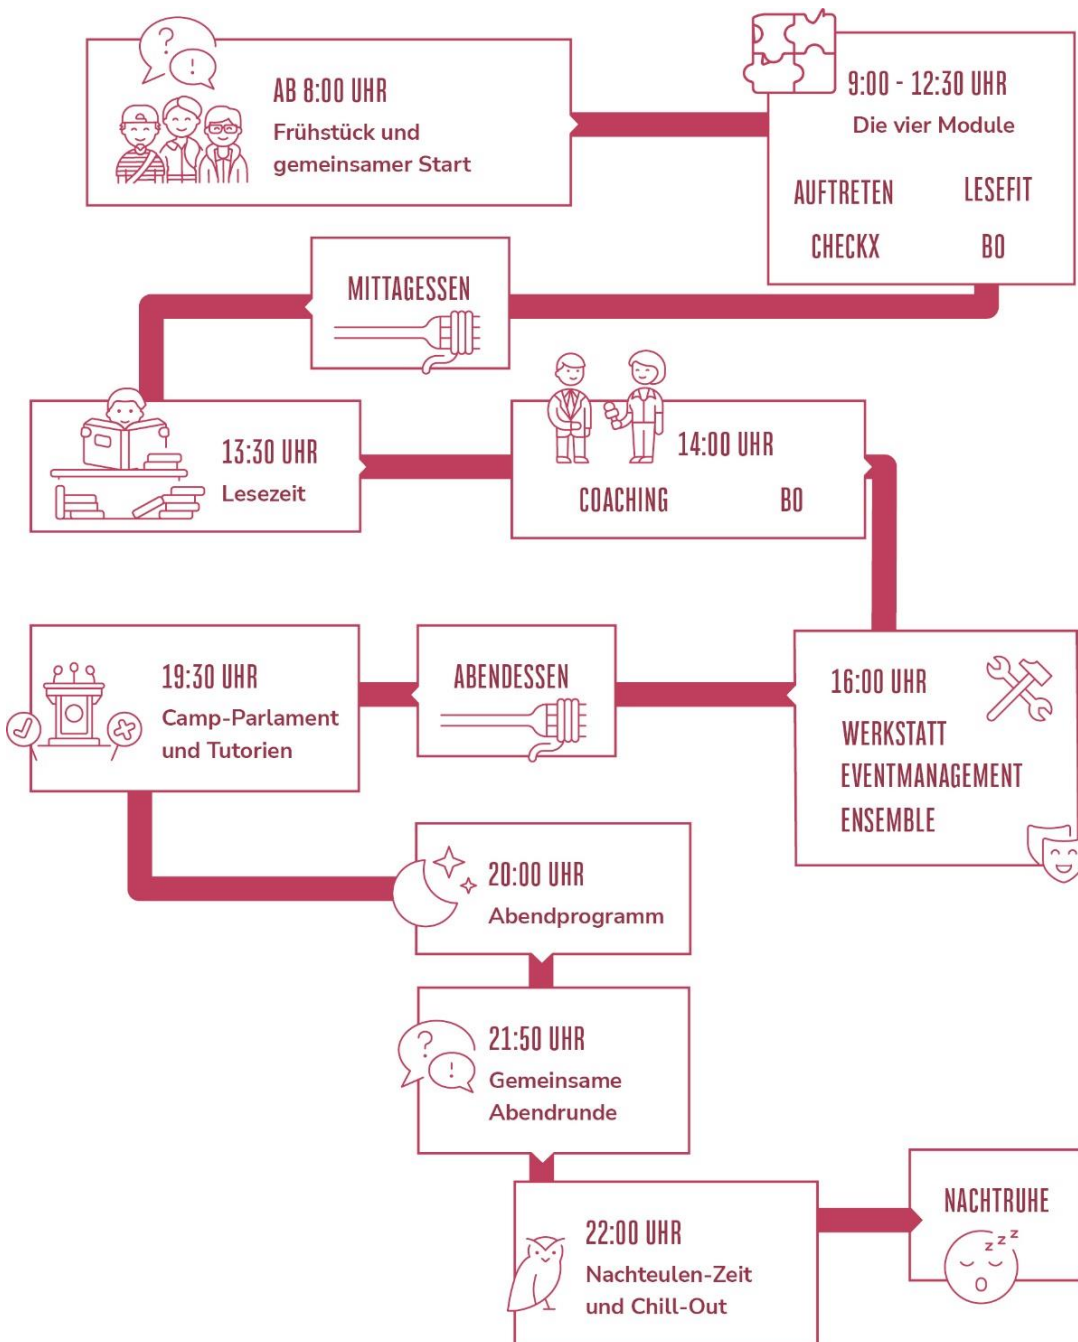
AB 8:00 UHR
Frühstück und gemeinsamer Start

9:00 - 12:30 UHR
Die vier Module

AUFTRETEN
LESEFIT
CHECKX
BO

MITTAGESSEN

13:30 UHR
Lesezeit

14:00 UHR
COACHING
BO

19:30 UHR
Camp-Parlament und Tutorien

ABENDESSEN

16:00 UHR
WERKSTATT
EVENTMANAGEMENT
ENSEMBLE

20:00 UHR
Abendprogramm

21:50 UHR
Gemeinsame Abendrunde

22:00 UHR
Nachteulen-Zeit und Chill-Out

NACHTRUHE